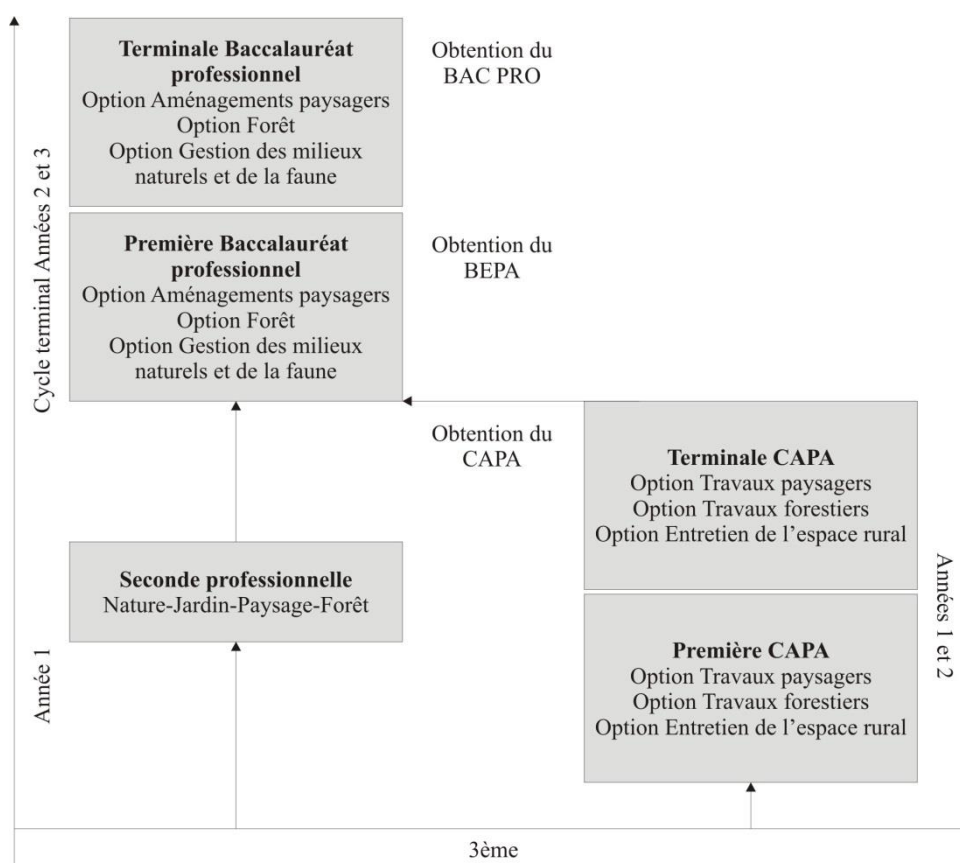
Cycle terminal Années 2 et 3

**Terminale Baccalauréat professionnel**
Option Aménagements paysagers
Option Forêt
Option Gestion des milieux naturels et de la faune

Obtention du BAC PRO

**Première Baccalauréat professionnel**
Option Aménagements paysagers
Option Forêt
Option Gestion des milieux naturels et de la faune

Obtention du BEPA

Obtention du CAPA

**Terminale CAPA**
Option Travaux paysagers
Option Travaux forestiers
Option Entretien de l'espace rural

Années 1 et 2

Année 1

**Seconde professionnelle**
Nature-Jardin-Paysage-Forêt

**Première CAPA**
Option Travaux paysagers
Option Travaux forestiers
Option Entretien de l'espace rural

3ème